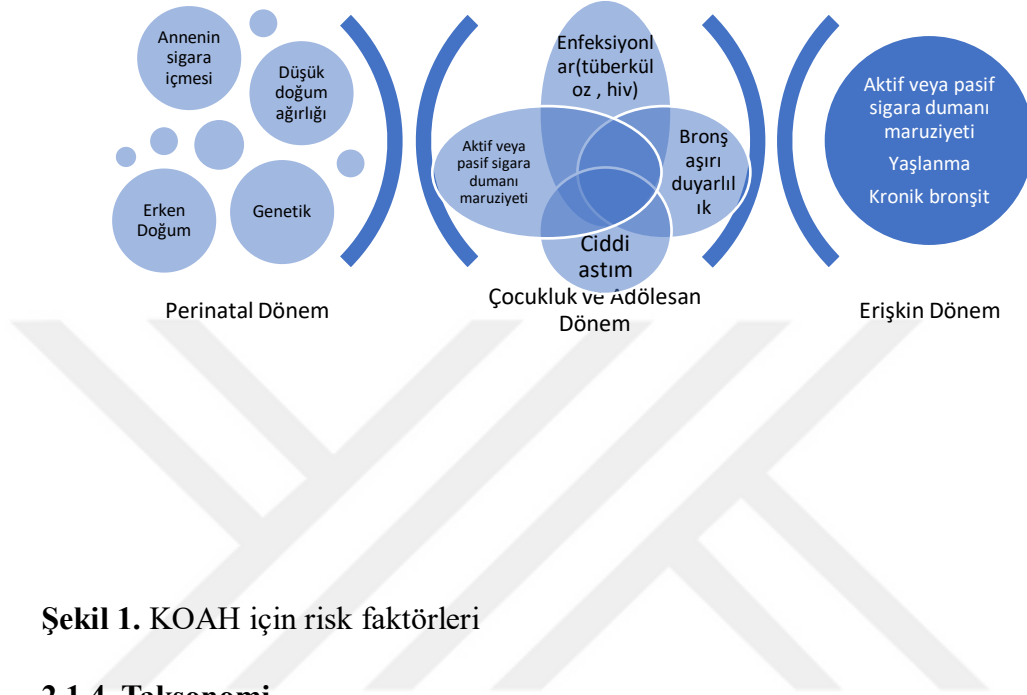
Annenin sigara içmesi

Düşük doğum ağırlığı

Erken Doğum

Genetik

Perinatal Dönem

Enfeksiyonlar(tüberkül oz , hiv)

Aktif veya pasif sigara dumanı maruziyeti

Bronş aşırı duyarlılık

Ciddi astım

Çocukluk ve Adölesan Dönem

Aktif veya pasif sigara dumanı maruziyeti

Yaşlanma

Kronik bronşit

Erişkin Dönem

Şekil 1. KOAH için risk faktörleri

2.1.4. Taksonomi